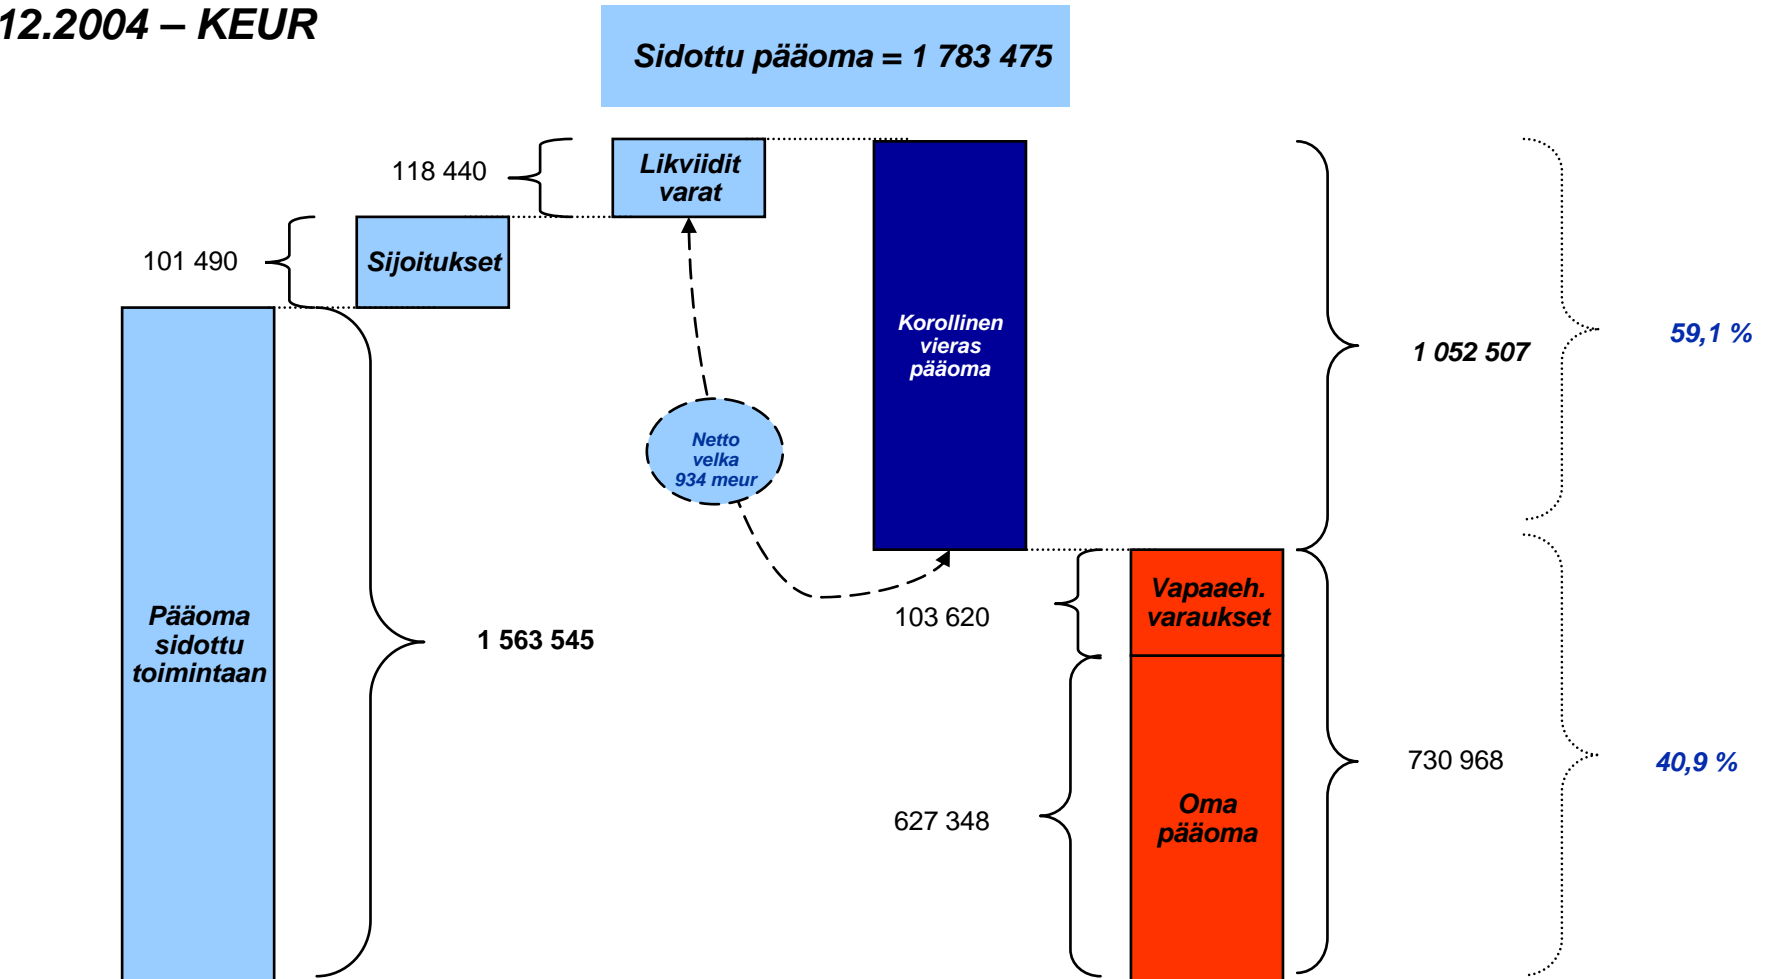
12.2004 – KEUR

Sidottu pääoma = 1 783 475

118 440

Likviidit varat

101 490

Sijoitukset

Pääoma sidottu toimintaan

1 563 545

Netto velka 934 meur

Korollinen vieras pääoma

1 052 507

59,1 %

103 620

Vapaaeh. varaukset

627 348

Oma pääoma

730 968

40,9 %